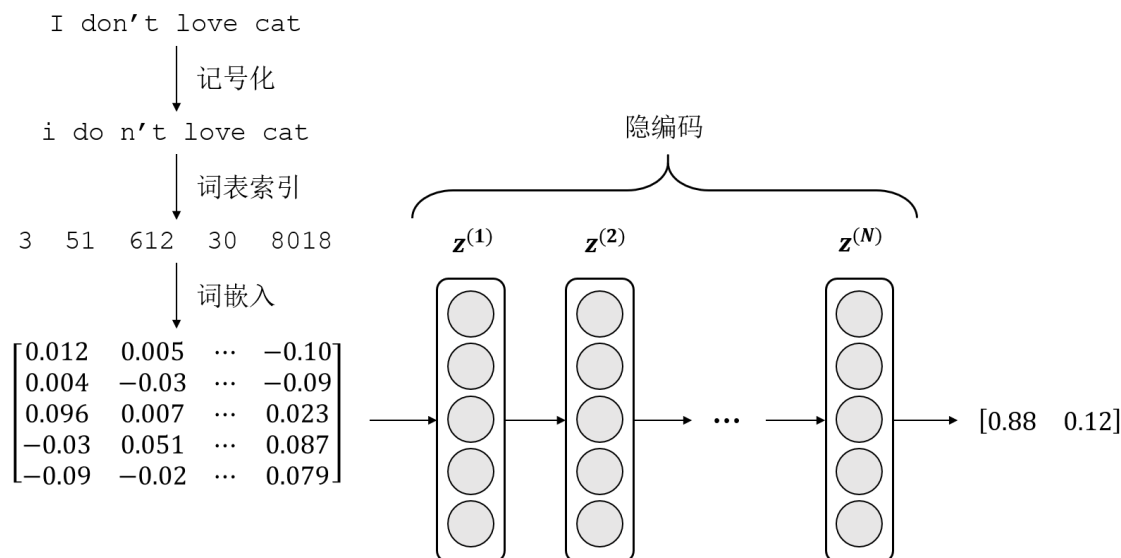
I don’t love cat

记号化

i do n’t love cat

词表索引

3 51 612 30 8018

词嵌入

$\begin{bmatrix} 0.012 & 0.005 & \cdots & -0.10 \\ 0.004 & -0.03 & \cdots & -0.09 \\ 0.096 & 0.007 & \cdots & 0.023 \\ -0.03 & 0.051 & \cdots & 0.087 \\ -0.09 & -0.02 & \cdots & 0.079 \end{bmatrix}$

隐编码

$\boldsymbol{z}^{(1)}$ $\boldsymbol{z}^{(2)}$ $\boldsymbol{z}^{(N)}$

$\cdots$

$[0.88 \quad 0.12]$